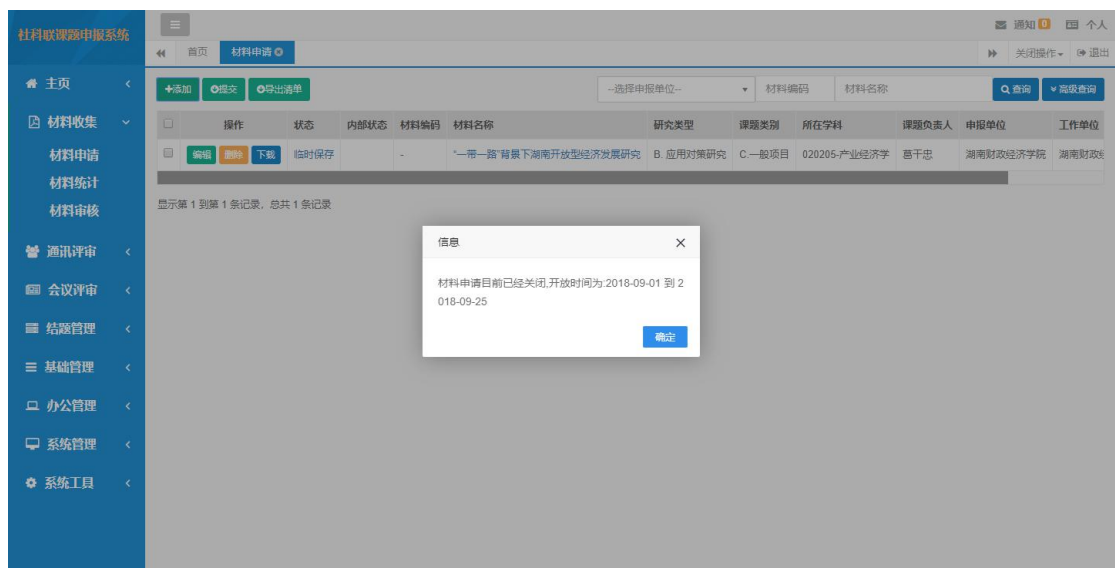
社科联课题申报系统

通知 0 个人

首页 材料申请

关闭操作 退出

主页

材料收集

材料申请

材料统计

材料审核

通讯评审

会议评审

结题管理

基础管理

办公管理

系统管理

系统工具

+添加 提交 导出清单

--选择申报单位-- 材料编码 材料名称 查询 高级查询

| | 操作 | 状态 | 内部状态 | 材料编码 | 材料名称 | 研究类型 | 课题类别 | 所在学科 | 课题负责人 | 申报单位 | 工作单位 |
|---|---|---|---|---|---|---|---|---|---|---|---|
| | 编辑 删除 下载 | 临时保存 | | - | "一带一路"背景下湖南开放型经济发展研究 | B. 应用对策研究 | C.一般项目 | 020205-产业经济学 | 葛千忠 | 湖南财政经济学院 | 湖南财政经 |

显示第 1 到第 1 条记录，总共 1 条记录

信息

材料申请目前已经关闭,开放时间为:2018-09-01 到 2018-09-25

确定